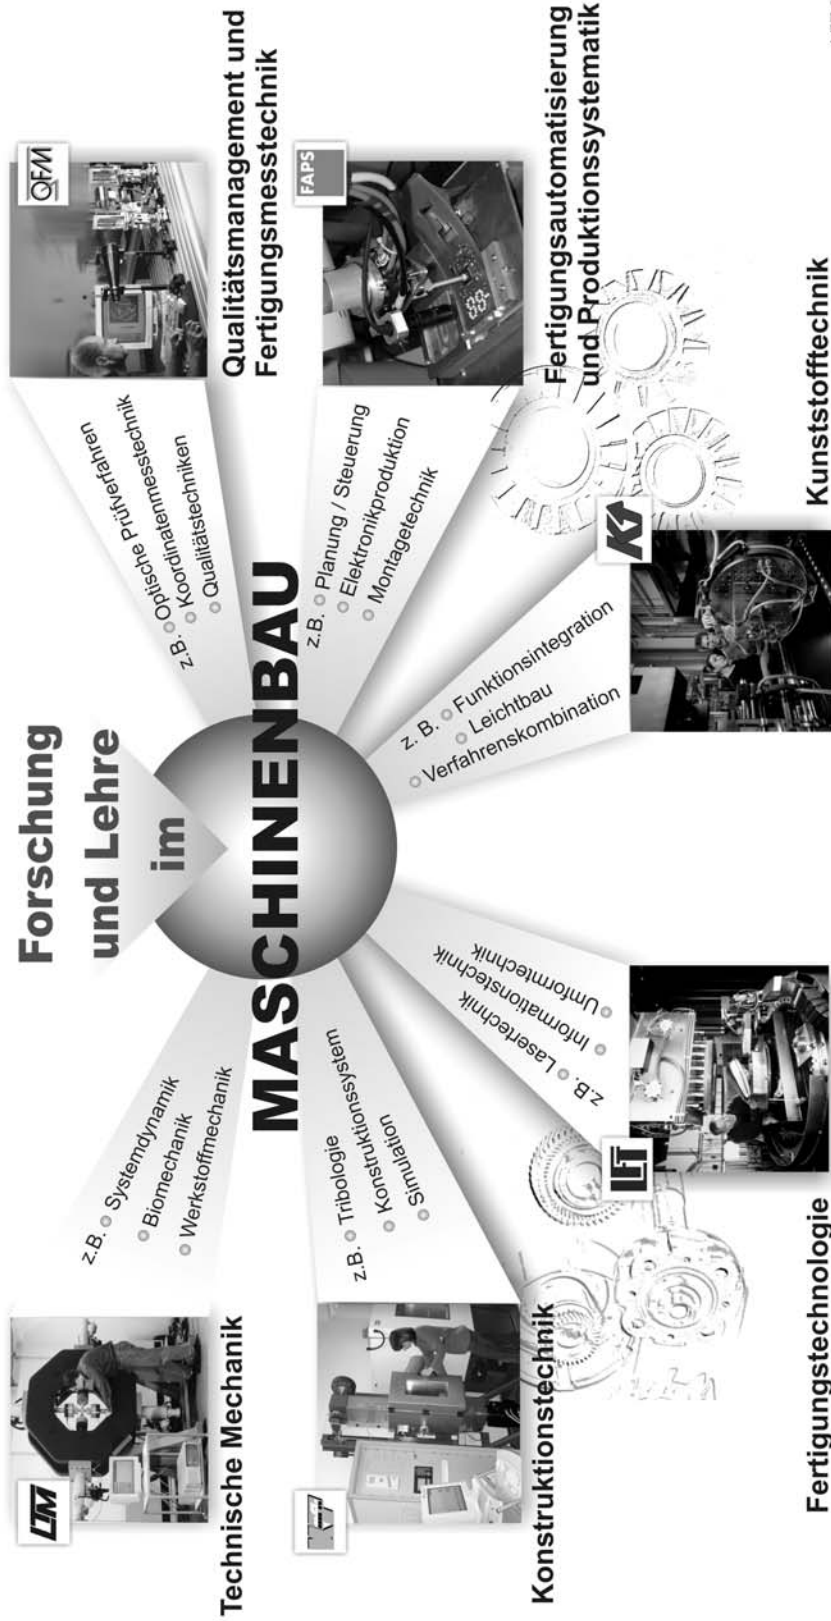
Forschung und Lehre im MASCHINENBAU

Technische Mechanik

z.B. Systemdynamik
Biomechanik
Werkstoffmechanik

Konstruktionstechnik

z.B. Tribologie
Konstruktionssystem
Simulation

Fertigungstechnologie

z.B. Lasertechnik
Informationstechnik
Umformtechnik

Kunststofftechnik

z. B. Funktionsintegration
Leichtbau
Verfahrenskombination

Fertigungsautomatisierung und Produktionssystematik

z.B. Planung / Steuerung
Elektronikproduktion
Montagetechnik

Qualitätsmanagement und Fertigungsmesstechnik

z.B. Optische Prüfverfahren
Koordinatenmesstechnik
Qualitätstechniken

QFM
FAPS
KT
LFT
KTmfk
LTM